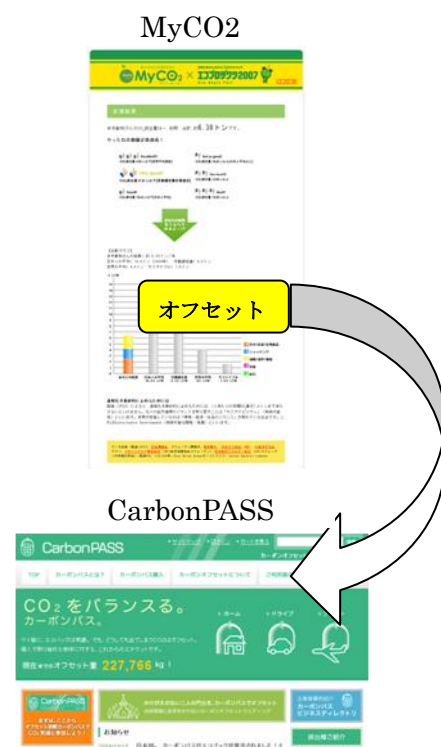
MyCO2

MyCO2 × エコプロダクツ2007

6.38

オフセット

CarbonPASS

CarbonPASS

カーボンオフセット

TOP

カーボンパスとは?

カーボンパス購入

カーボンオフセットについて

CO2をバランスる。

カーボンパス。

ホーム

ドライブ

現在までのオフセット量 227,766 kg

CarbonPASS

カーボンパス ビジネスディレクトリ

お知らせ